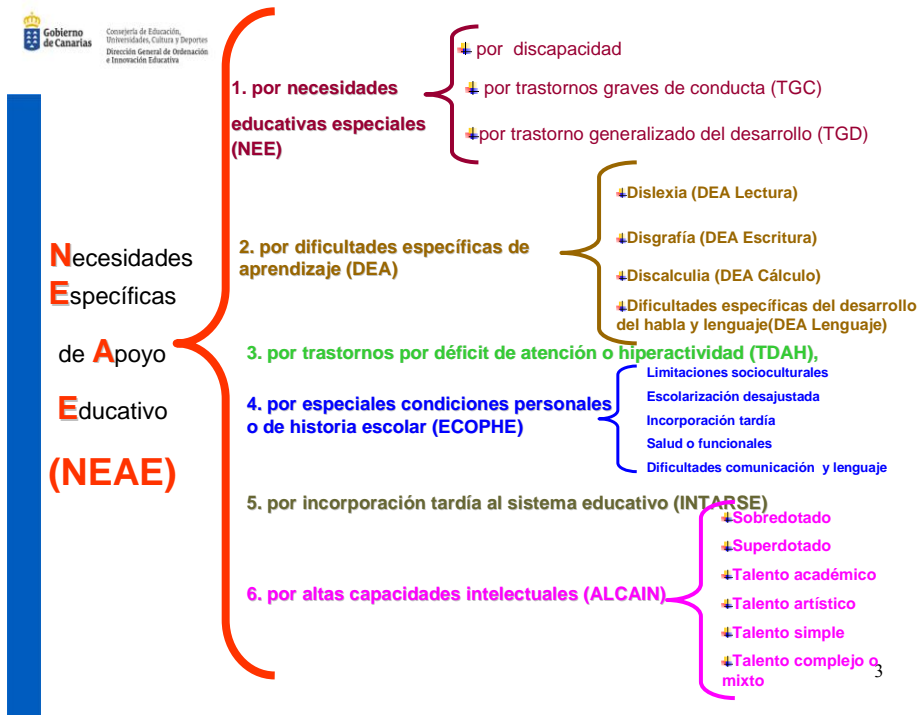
Gobierno de Canarias
Consejería de Educación, Universidades, Cultura y Deportes
Dirección General de Ordenación e Innovación Educativa

Necesidades Específicas de Apoyo Educativo (NEAE)

1. por necesidades educativas especiales (NEE)
por discapacidad
por trastornos graves de conducta (TGC)
por trastorno generalizado del desarrollo (TGD)

2. por dificultades específicas de aprendizaje (DEA)
Dislexia (DEA Lectura)
Disgrafía (DEA Escritura)
Discalculia (DEA Cálculo)
Dificultades específicas del desarrollo del habla y lenguaje(DEA Lenguaje)

3. por trastornos por déficit de atención o hiperactividad (TDAH),

4. por especiales condiciones personales o de historia escolar (ECOPHE)
Limitaciones socioculturales
Escolarización desajustada
Incorporación tardía
Salud o funcionales
Dificultades comunicación y lenguaje

5. por incorporación tardía al sistema educativo (INTARSE)

6. por altas capacidades intelectuales (ALCAIN)
Sobredotado
Superdotado
Talento académico
Talento artístico
Talento simple
Talento complejo o mixto

3